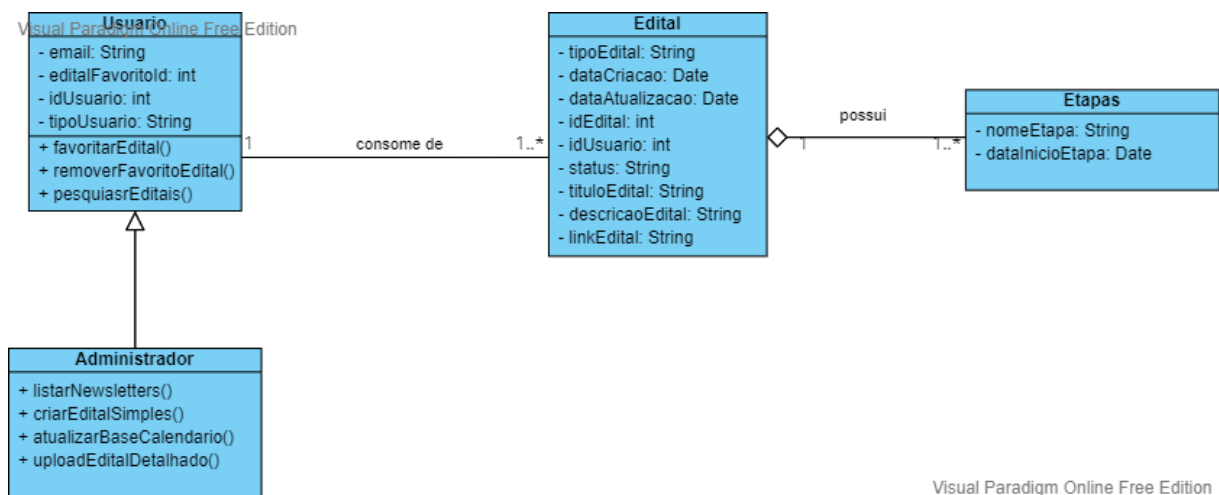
Visual Paradigm Online Free Edition

Usuario
- email: String
- editalFavoritoId: int
- idUsuario: int
- tipoUsuario: String
+ favoritarEdital()
+ removerFavoritoEdital()
+ pesquiasrEditais()

1

consome de

1..*

Edital
- tipoEdital: String
- dataCriacao: Date
- dataAtualizacao: Date
- idEdital: int
- idUsuario: int
- status: String
- tituloEdital: String
- descricaoEdital: String
- linkEdital: String

possui

1

1..*

Etapas
- nomeEtapa: String
- dataInicioEtapa: Date

Administrador
+ listarNewsletters()
+ criarEditalSimples()
+ atualizarBaseCalendario()
+ uploadEditalDetalhado()

Visual Paradigm Online Free Edition